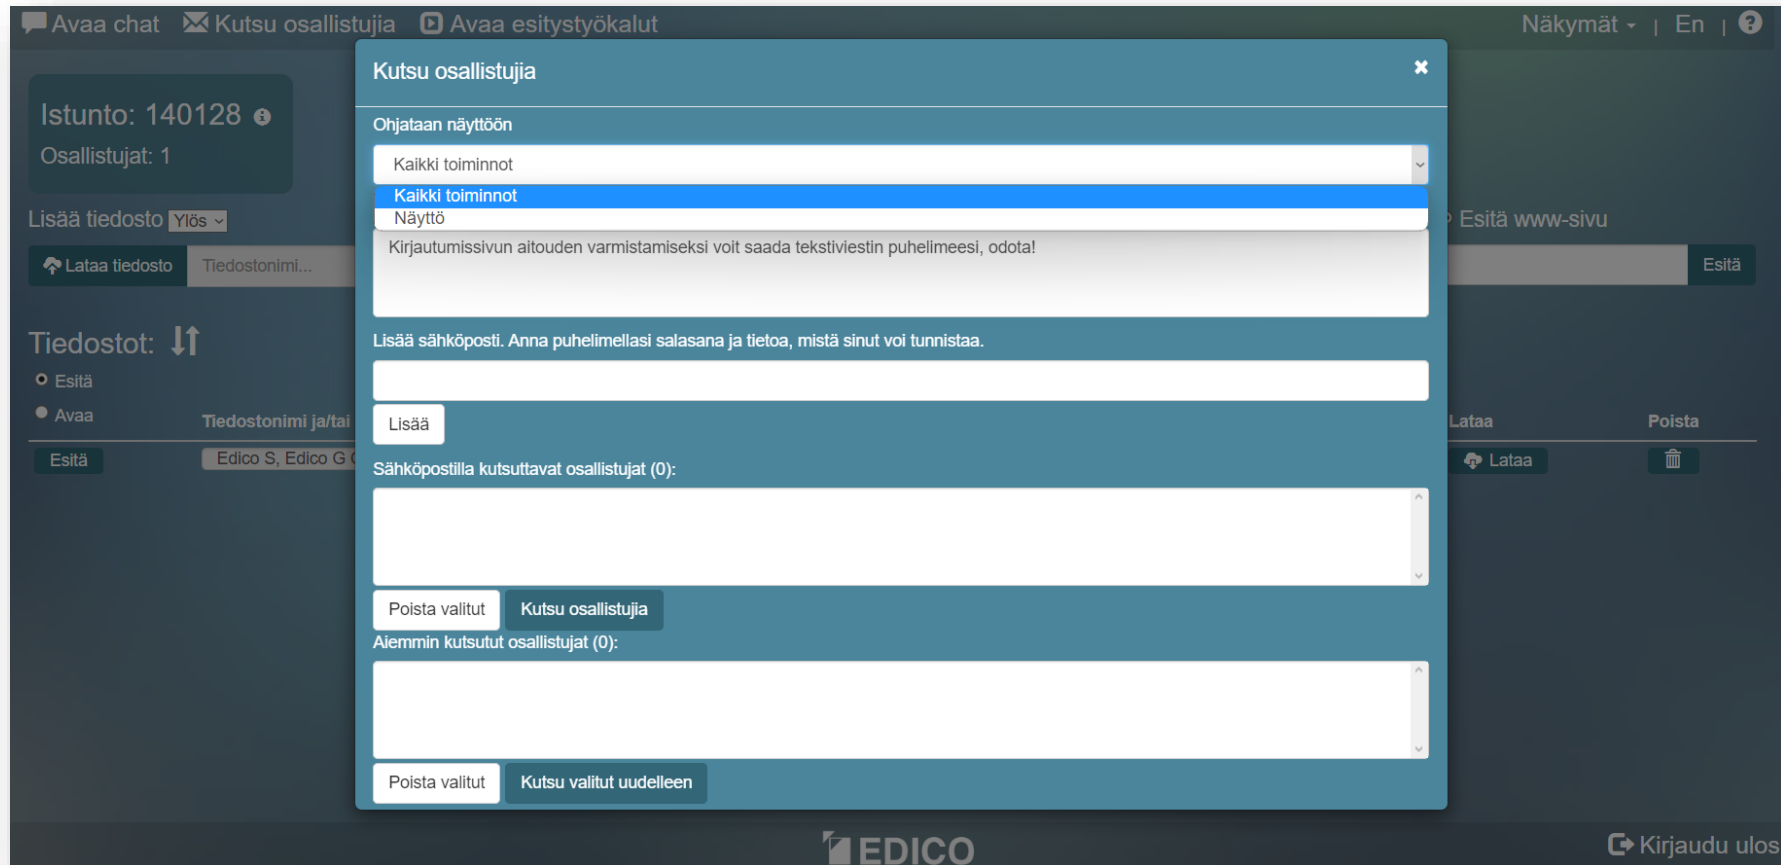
Avaa chat  Kutsu osallistujia  Avaa esitystyökalut  Näkymät  |  En  |  ?

Istunto: 140128
Osallistujat: 1

Lisää tiedosto Ylös

Lataa tiedosto  Tiedostonimi...

Tiedostot:

Esitä
Avaa

Tiedostonimi ja/tai

Esitä  Edico S, Edico G

Esitä www-sivu

Esitä

Lataa  Poista

Lataa

Kutsu osallistujia ×

Ohjataan näyttöön

Kaikki toiminnot

Kaikki toiminnot
Näyttö

Kirjautumissivun aitouden varmistamiseksi voit saada tekstiviestin puhelimeesi, odota!

Lisää sähköposti. Anna puhelimellasi salasana ja tietoa, mistä sinut voi tunnistaa.

Lisää

Sähköpostilla kutsuttavat osallistujat (0):

Poista valitut  Kutsu osallistujia

Aiemmin kutsutut osallistujat (0):

Poista valitut  Kutsu valitut uudelleen

EDICO

Kirjaudu ulos